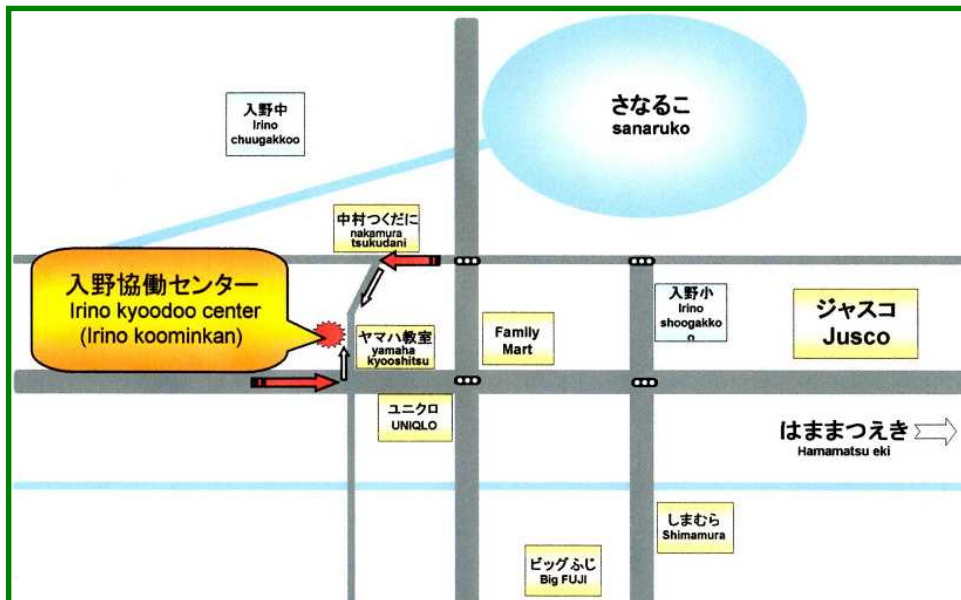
入野中
Irino
chuugakkoo

さなるこ
sanaruko

中村つくだに
nakamura
tsukudani

入野協働センター
Irino kyoodoo center
(Irino koominkan)

ヤマハ教室
yamaha
kyooshitsu

Family
Mart

入野小
Irino
shoogakko
o

ジャスコ
Jusco

ユニクロ
UNIQLO

はままつえき
Hamamatsu eki

しまむら
Shimamura

ビッグふじ
Big FUJI